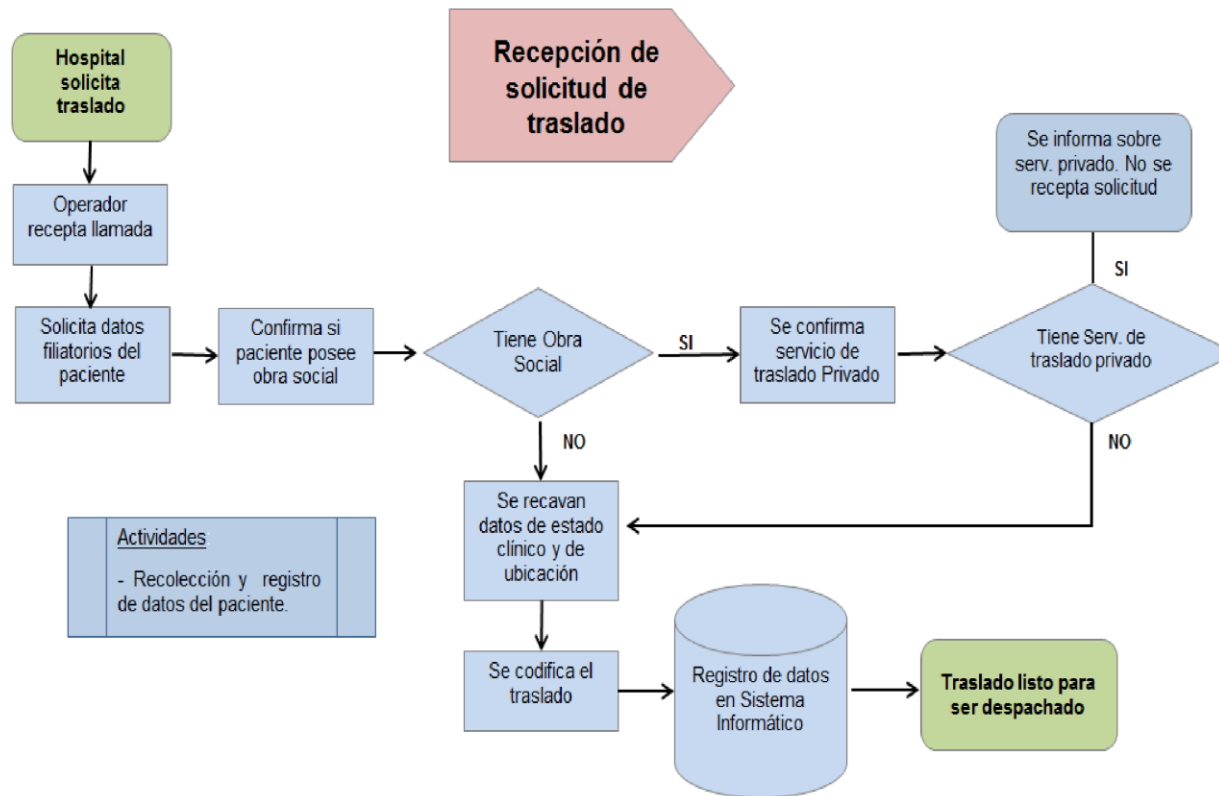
Hospital solicita traslado

Recepción de solicitud de traslado

Se informa sobre serv. privado. No se recepta solicitud

Operador recepta llamada

SI

Solicita datos filiatorios del paciente

Confirma si paciente posee obra social

Tiene Obra Social

SI

Se confirma servicio de traslado Privado

Tiene Serv. de traslado privado

NO

NO

Se recavan datos de estado clínico y de ubicación

Actividades

- Recolección y registro de datos del paciente.

Se codifica el traslado

Registro de datos en Sistema Informático

Traslado listo para ser despachado